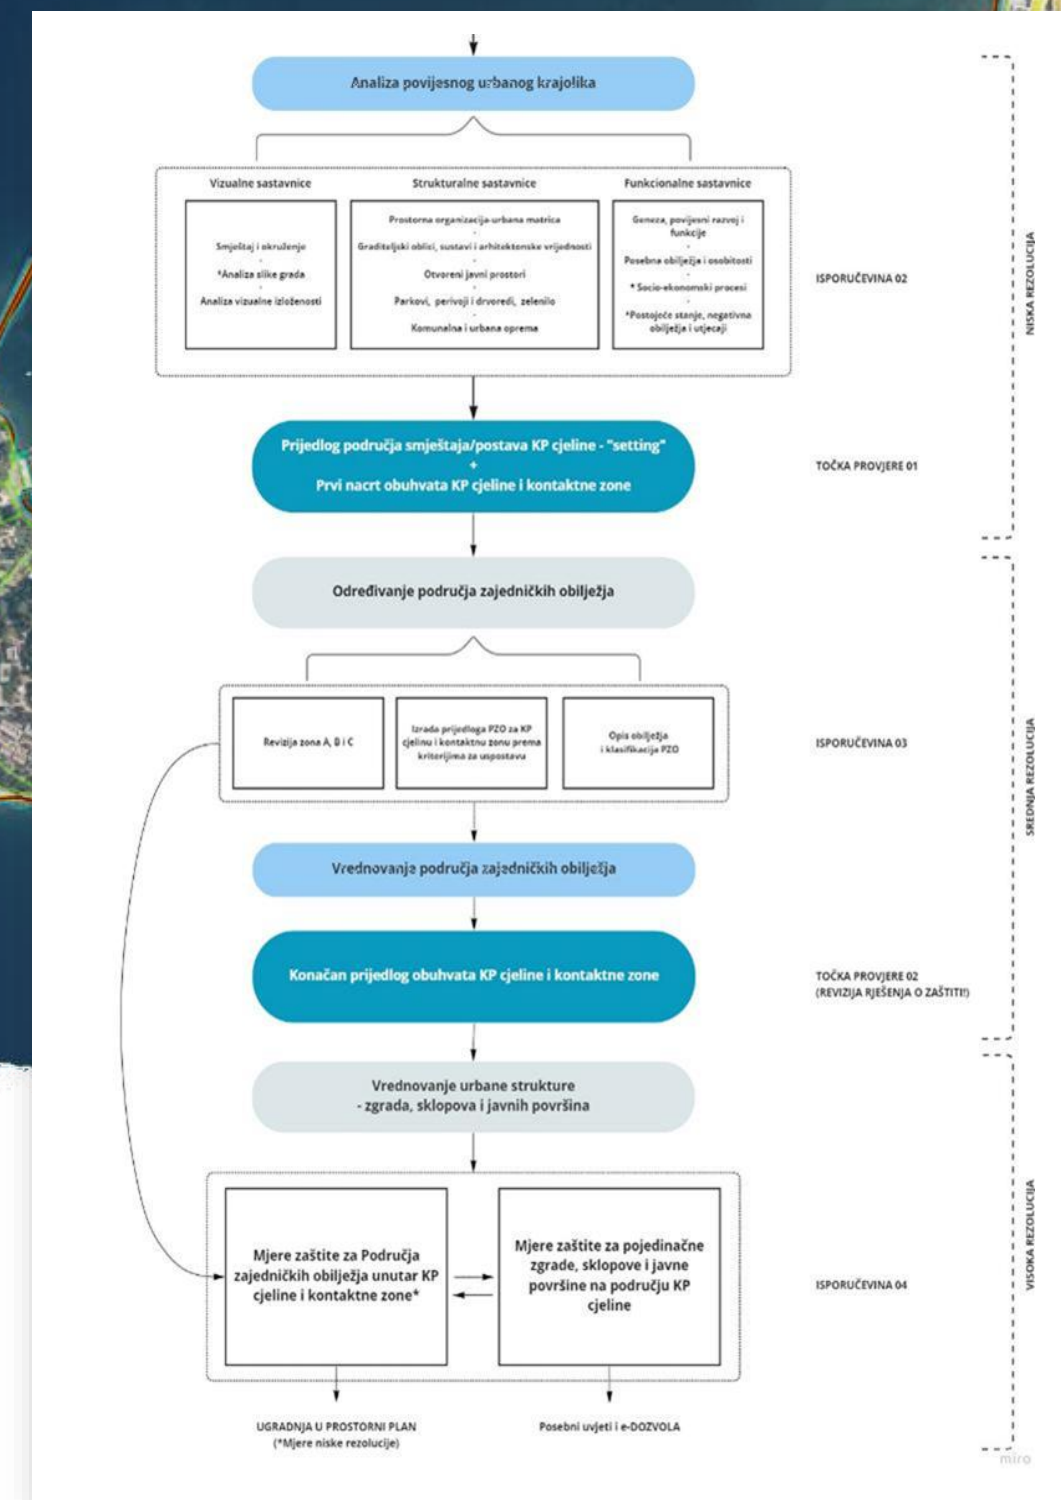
Analiza povijesnog urbanog krajolika

Vizualne sastavnice

Smještaj i okruženje
*Analiza slike grada
Analiza vizualne izloženosti

Strukturalne sastavnice

Prostorna organizacija-urbana matrica
Graditeljski oblici, sustavi i arhitektonske vrijednosti
Otvoreni javni prostori
Parkovi, perivoji i drvoredi, zelenilo
Komunalna i urbana oprema

Funkcionalne sastavnice

Geneza, povijesni razvoj i funkcije
Posebna obilježja i osobitosti
* Socio-ekonomski procesi
*Postojeće stanje, negativna obilježja i utjecaji

ISPORUČEVINA 02

NISKA REZOLUCIJA

Prijedlog područja smještaja/postava KP cjeline - "setting"
+
Prvi nacrt obuhvata KP cjeline i kontaktne zone

TOČKA PROVJERE 01

Određivanje područja zajedničkih obilježja

Revizija zona A, B i C

Izrada prijedloga PZO za KP cjelinu i kontaktnu zonu prema kriterijima za uspostavu

Opis obilježja i klasifikacija PZO

ISPORUČEVINA 03

SREDNJA REZOLUCIJA

Vrednovanje područja zajedničkih obilježja

Konačan prijedlog obuhvata KP cjeline i kontaktne zone

TOČKA PROVJERE 02
(REVIZIJA RJEŠENJA O ZAŠTITI!)

Vrednovanje urbane strukture
- zgrada, sklopova i javnih površina

Mjere zaštite za Područja zajedničkih obilježja unutar KP cjeline i kontaktne zone*

Mjere zaštite za pojedinačne zgrade, sklopove i javne površine na području KP cjeline

ISPORUČEVINA 04

VISOKA REZOLUCIJA

UGRADNJA U PROSTORNI PLAN
(*Mjere niske rezolucije)

Posebni uvjeti i e-DOZVOLA

miro